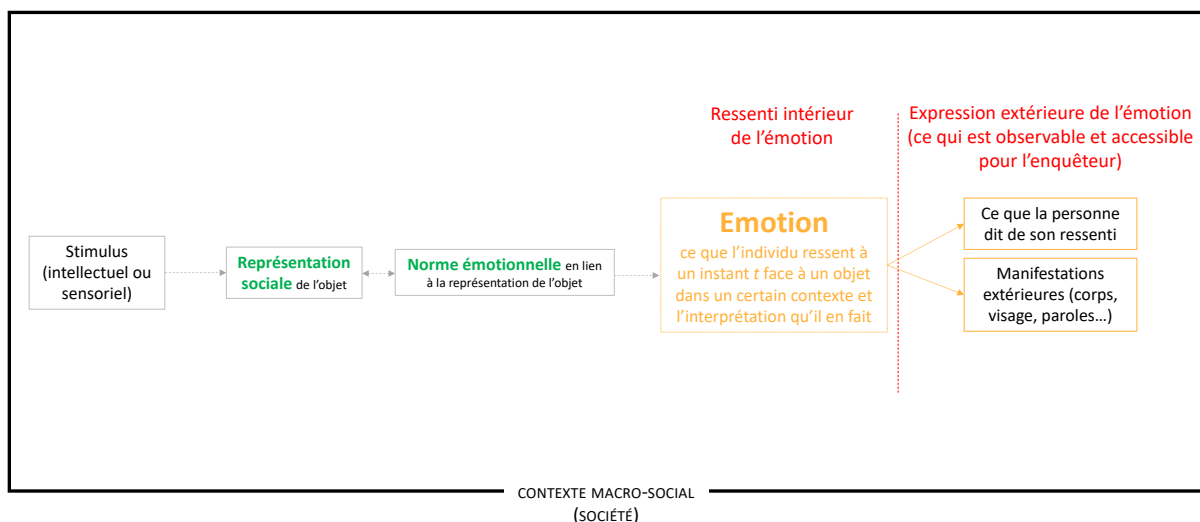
Ressenti intérieur de l'émotion

Expression extérieure de l'émotion (ce qui est observable et accessible pour l'enquêteur)

Stimulus (intellectuel ou sensoriel)

Représentation sociale de l'objet

Norme émotionnelle en lien à la représentation de l'objet

Emotion
ce que l'individu ressent à un instant $t$ face à un objet dans un certain contexte et l'interprétation qu'il en fait

Ce que la personne dit de son ressenti

Manifestations extérieures (corps, visage, paroles…)

CONTEXTE MACRO-SOCIAL
(SOCIÉTÉ)